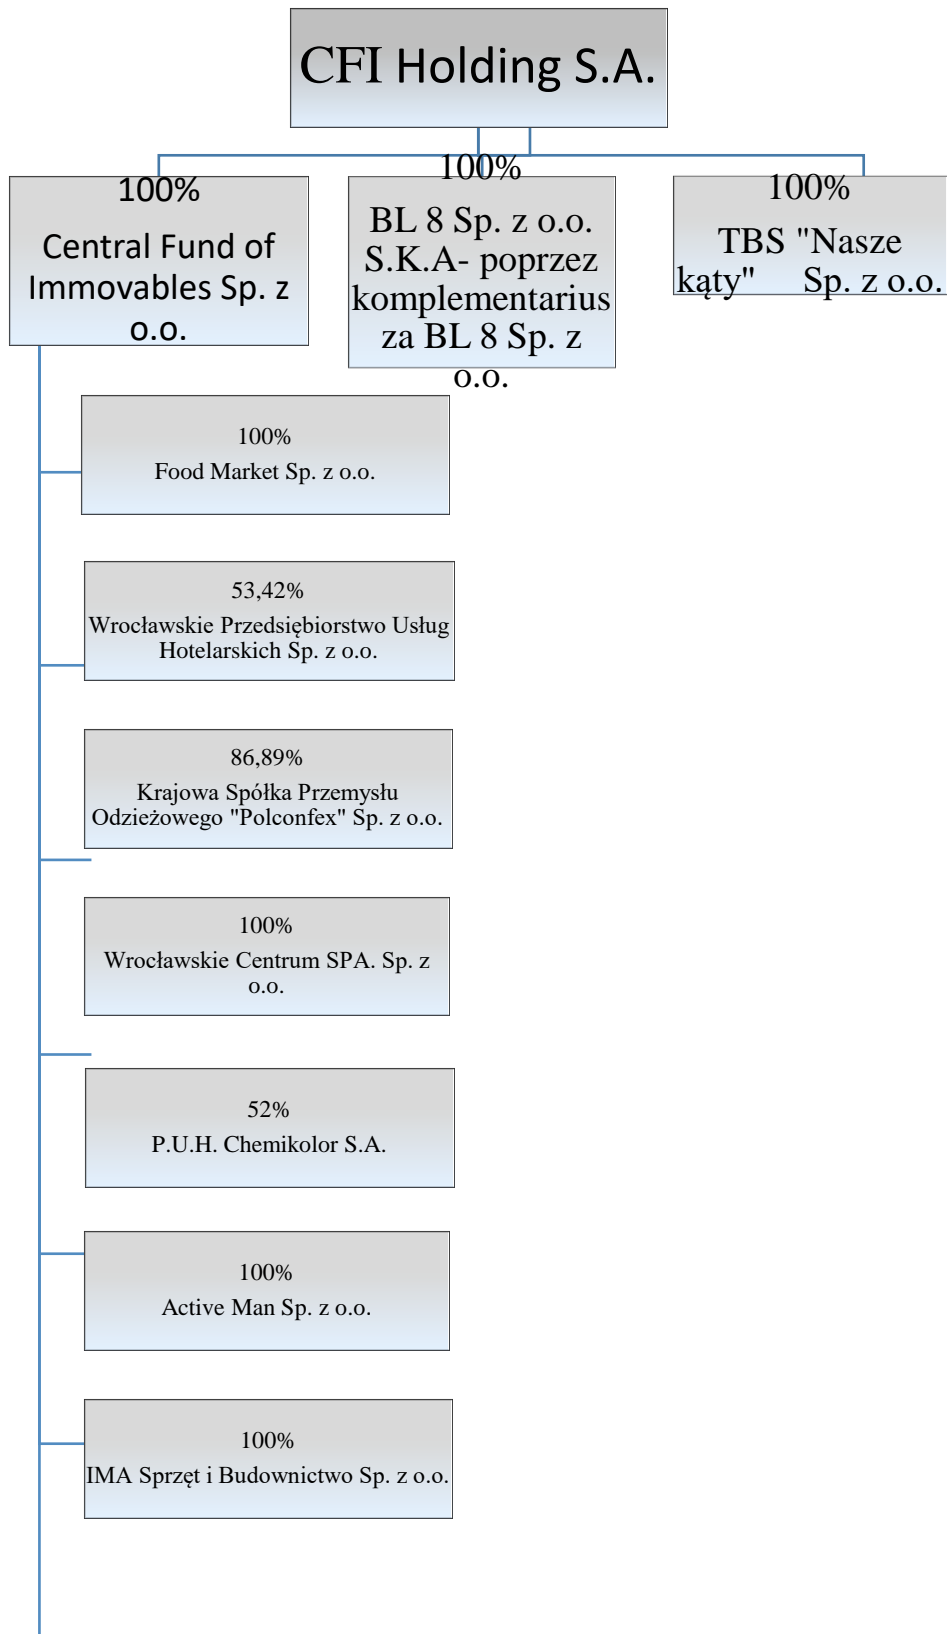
CFI Holding S.A.

100%
Central Fund of Immovables Sp. z o.o.

100%
BL 8 Sp. z o.o. S.K.A- poprzez komplementariusza BL 8 Sp. z o.o.

100%
TBS "Nasze kąty" Sp. z o.o.

100%
Food Market Sp. z o.o.

53,42%
Wrocławskie Przedsiębiorstwo Usług Hotelarskich Sp. z o.o.

86,89%
Krajowa Spółka Przemysłu Odzieżowego "Polconfex" Sp. z o.o.

100%
Wrocławskie Centrum SPA. Sp. z o.o.

52%
P.U.H. Chemikolor S.A.

100%
Active Man Sp. z o.o.

100%
IMA Sprzęt i Budownictwo Sp. z o.o.